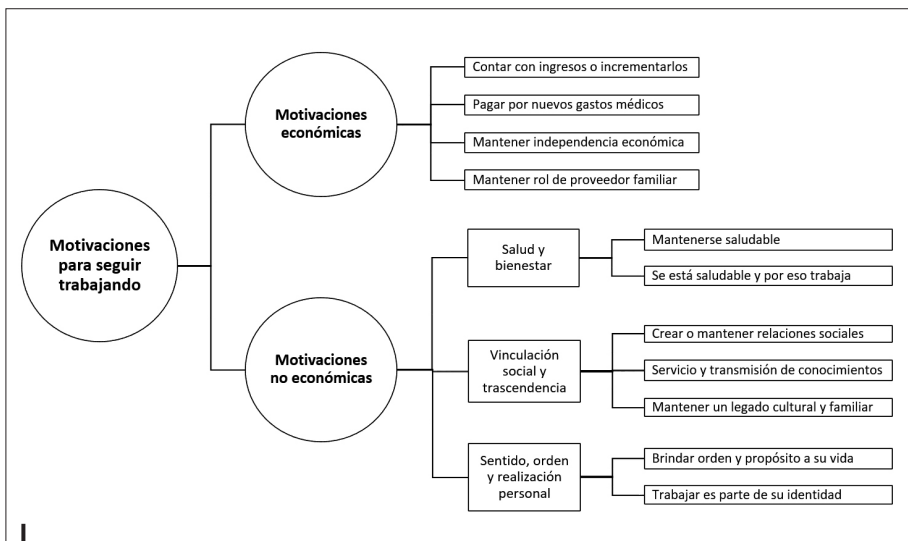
Motivaciones para seguir trabajando

Motivaciones económicas

Contar con ingresos o incrementarlos

Pagar por nuevos gastos médicos

Mantener independencia económica

Mantener rol de proveedor familiar

Motivaciones no económicas

Salud y bienestar

Mantenerse saludable

Se está saludable y por eso trabaja

Vinculación social y trascendencia

Crear o mantener relaciones sociales

Servicio y transmisión de conocimientos

Mantener un legado cultural y familiar

Sentido, orden y realización personal

Brindar orden y propósito a su vida

Trabajar es parte de su identidad